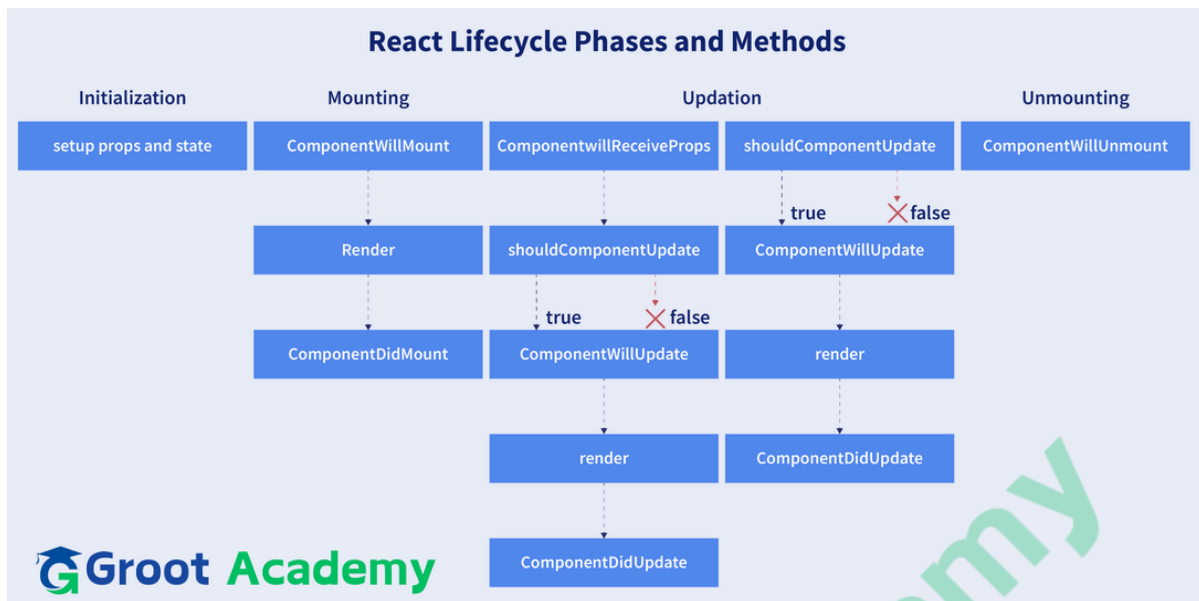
React Lifecycle Phases and Methods

Initialization

setup props and state

Mounting

ComponentWillMount

Render

ComponentDidMount

Updation

ComponentwillReceiveProps

shouldComponentUpdate

true

false

ComponentWillUpdate

render

ComponentDidUpdate

shouldComponentUpdate

true

false

ComponentWillUpdate

render

ComponentDidUpdate

Unmounting

ComponentWillUnmount

Groot Academy

emy